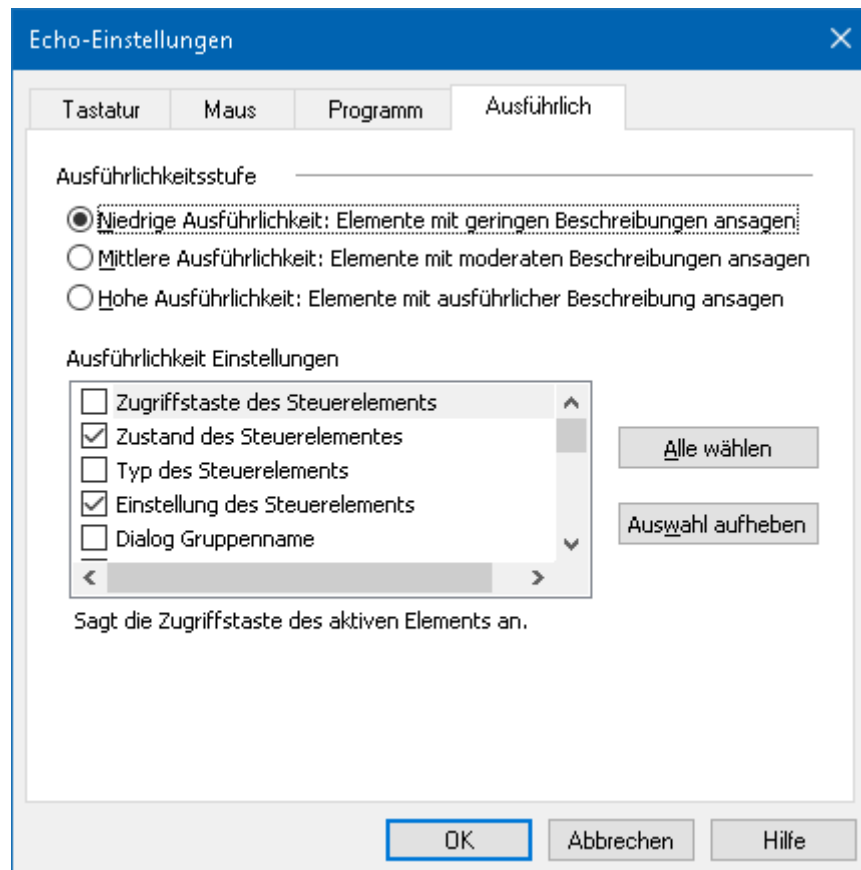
Echo-Einstellungen

Tastatur
Maus
Programm
Ausführlich

Ausführlichkeitsstufe

Niedrige Ausführlichkeit: Elemente mit geringen Beschreibungen ansagen
Mittlere Ausführlichkeit: Elemente mit moderaten Beschreibungen ansagen
Hohe Ausführlichkeit: Elemente mit ausführlicher Beschreibung ansagen

Ausführlichkeit Einstellungen

Zugriffstaste des Steuerelements
Zustand des Steuerelementes
Typ des Steuerelements
Einstellung des Steuerelements
Dialog Gruppenname

Alle wählen
Auswahl aufheben

Sagt die Zugriffstaste des aktiven Elements an.

OK
Abbrechen
Hilfe